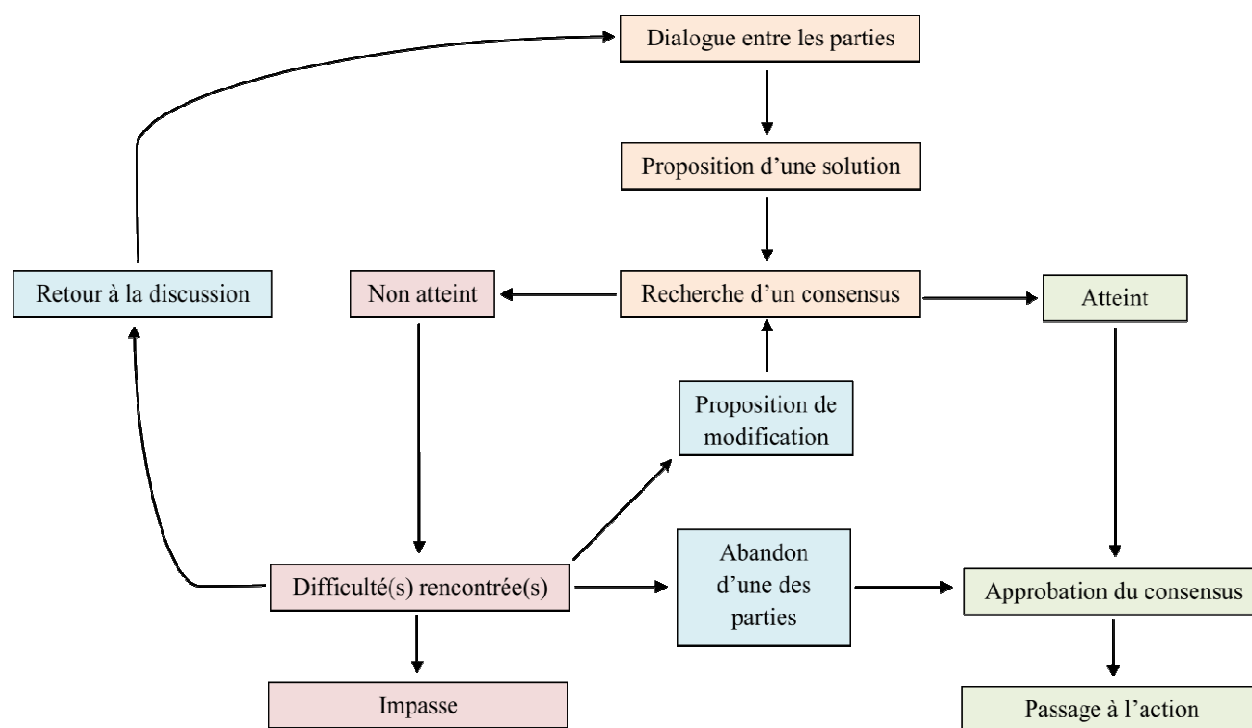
Dialogue entre les parties

Proposition d'une solution

Retour à la discussion

Non atteint

Recherche d'un consensus

Atteint

Proposition de modification

Abandon d'une des parties

Difficulté(s) rencontrée(s)

Approbation du consensus

Impasse

Passage à l'action